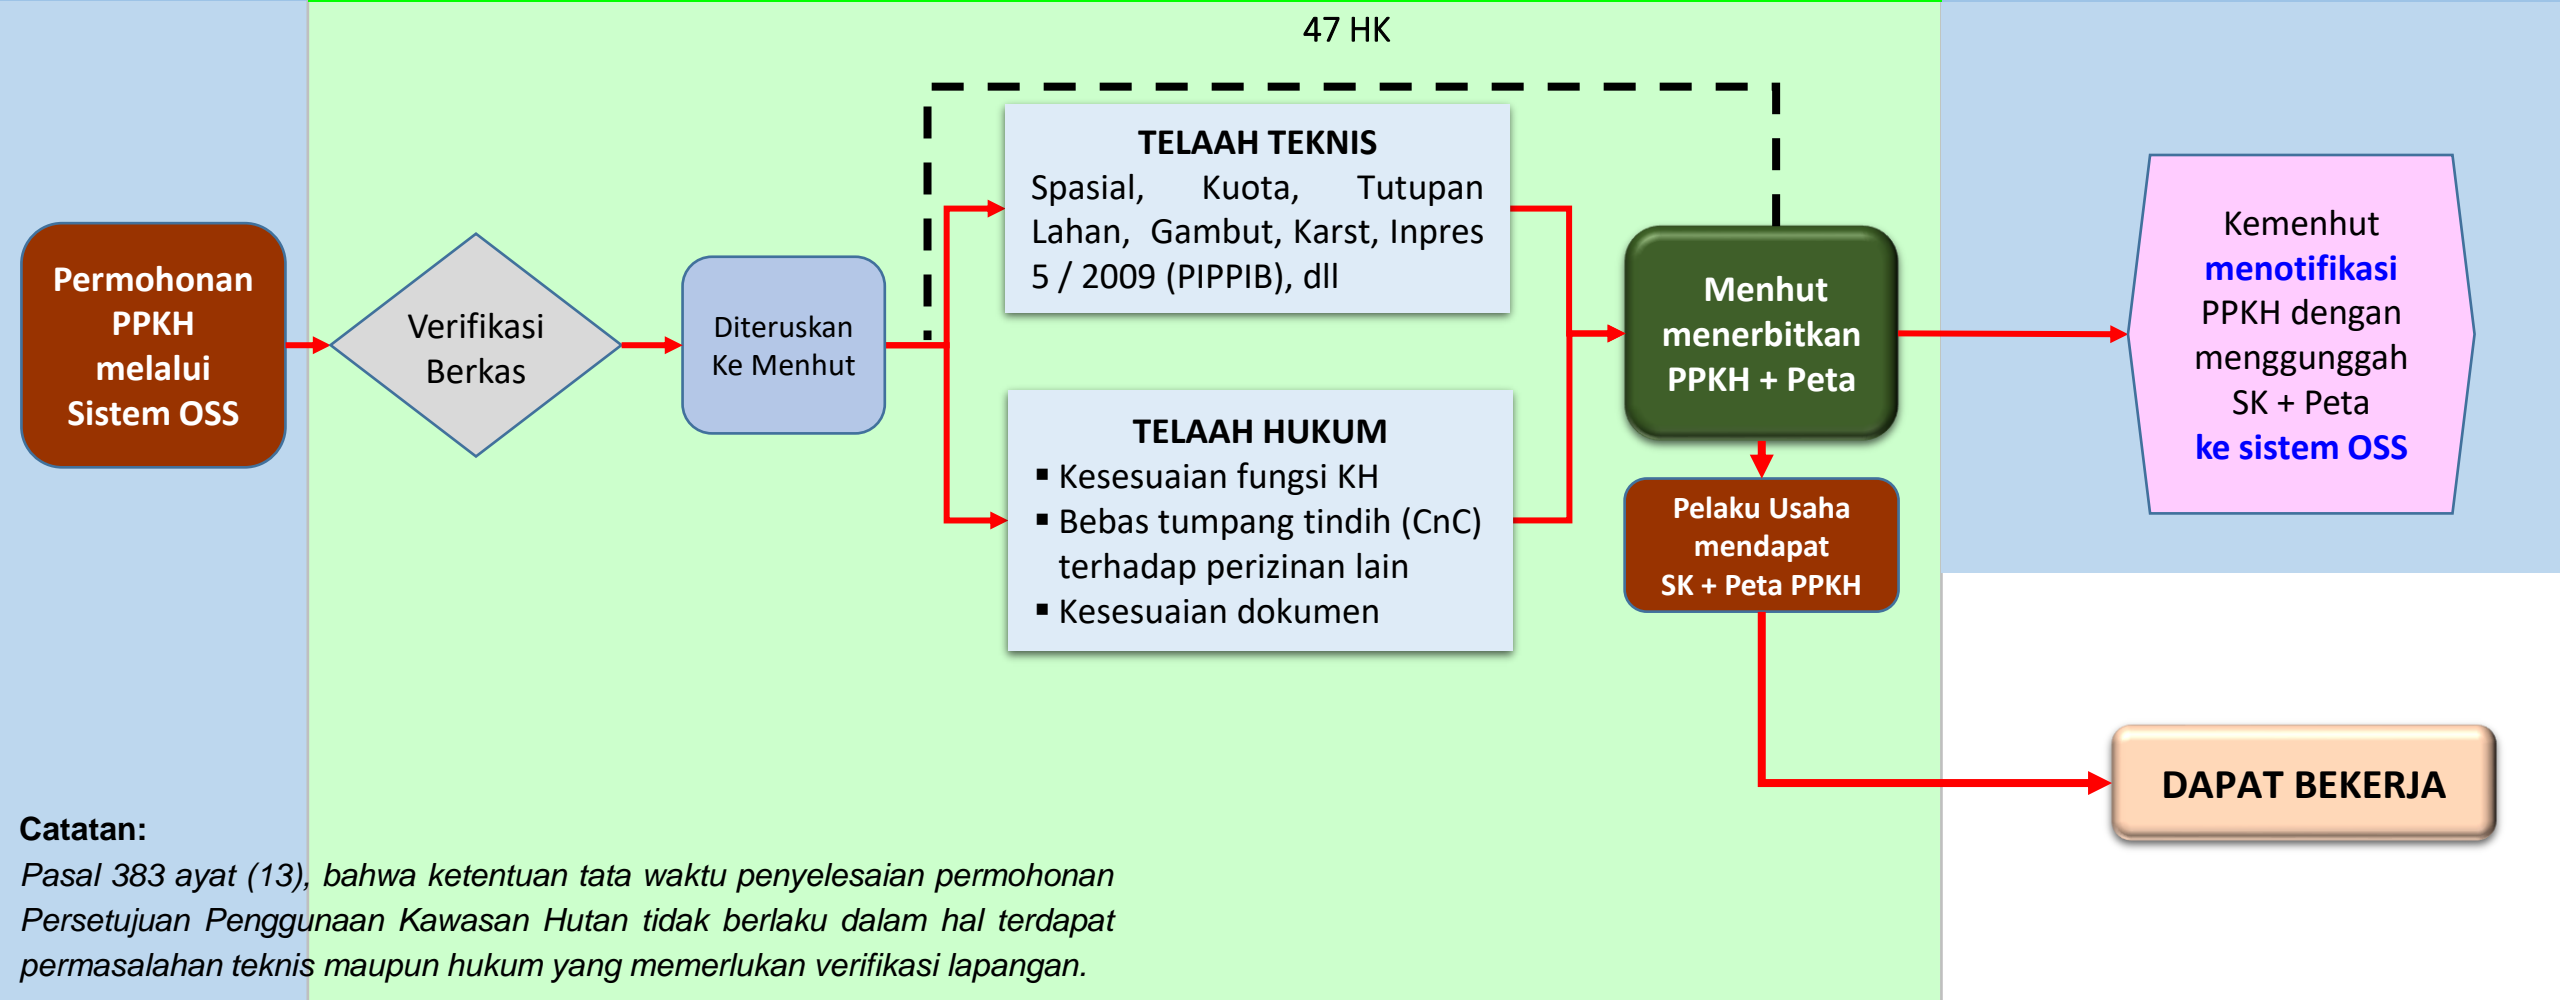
47 HK

Permohonan PPKH melalui Sistem OSS

Verifikasi Berkas

Diteruskan Ke Menhut

TELAAH TEKNIS
Spasial, Kuota, Tutupan Lahan, Gambut, Karst, Inpres 5 / 2009 (PIPPIB), dll

TELAAH HUKUM
▪ Kesesuaian fungsi KH
▪ Bebas tumpang tindih (CnC) terhadap perizinan lain
▪ Kesesuaian dokumen

Menhut menerbitkan PPKH + Peta

Pelaku Usaha mendapat SK + Peta PPKH

Kemenhut menotifikasi PPKH dengan menggunggah SK + Peta ke sistem OSS

DAPAT BEKERJA

Catatan:
Pasal 383 ayat (13), bahwa ketentuan tata waktu penyelesaian permohonan Persetujuan Penggunaan Kawasan Hutan tidak berlaku dalam hal terdapat permasalahan teknis maupun hukum yang memerlukan verifikasi lapangan.